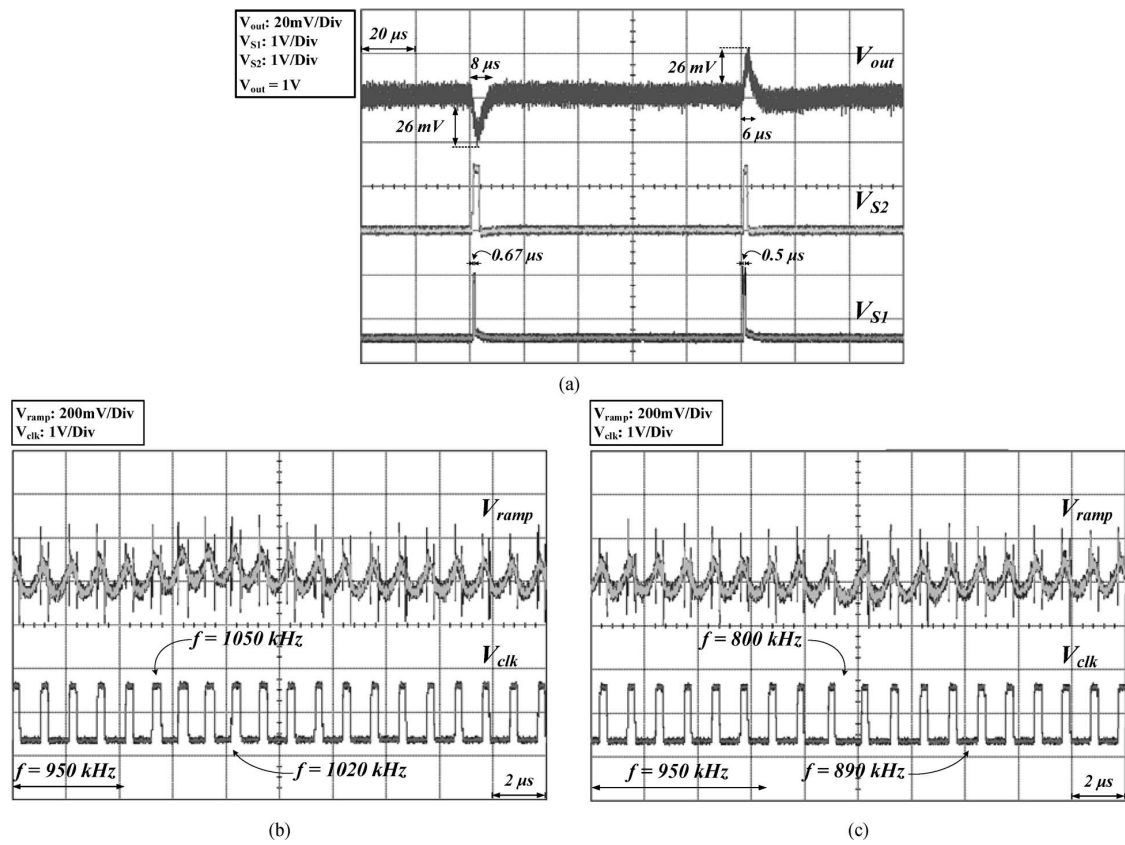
$V_{out}$: 20mV/Div
$V_{S1}$: 1V/Div
$V_{S2}$: 1V/Div
$V_{out}$ = 1V

20 μs
8 μs
26 mV
26 mV
$V_{out}$
6 μs
$V_{S2}$
0.67 μs
0.5 μs
$V_{S1}$

(a)

$V_{ramp}$: 200mV/Div
$V_{clk}$: 1V/Div

$V_{ramp}$
f = 1050 kHz
$V_{clk}$
f = 950 kHz
f = 1020 kHz
2 μs

(b)

$V_{ramp}$: 200mV/Div
$V_{clk}$: 1V/Div

$V_{ramp}$
f = 800 kHz
$V_{clk}$
f = 950 kHz
f = 890 kHz
2 μs

(c)